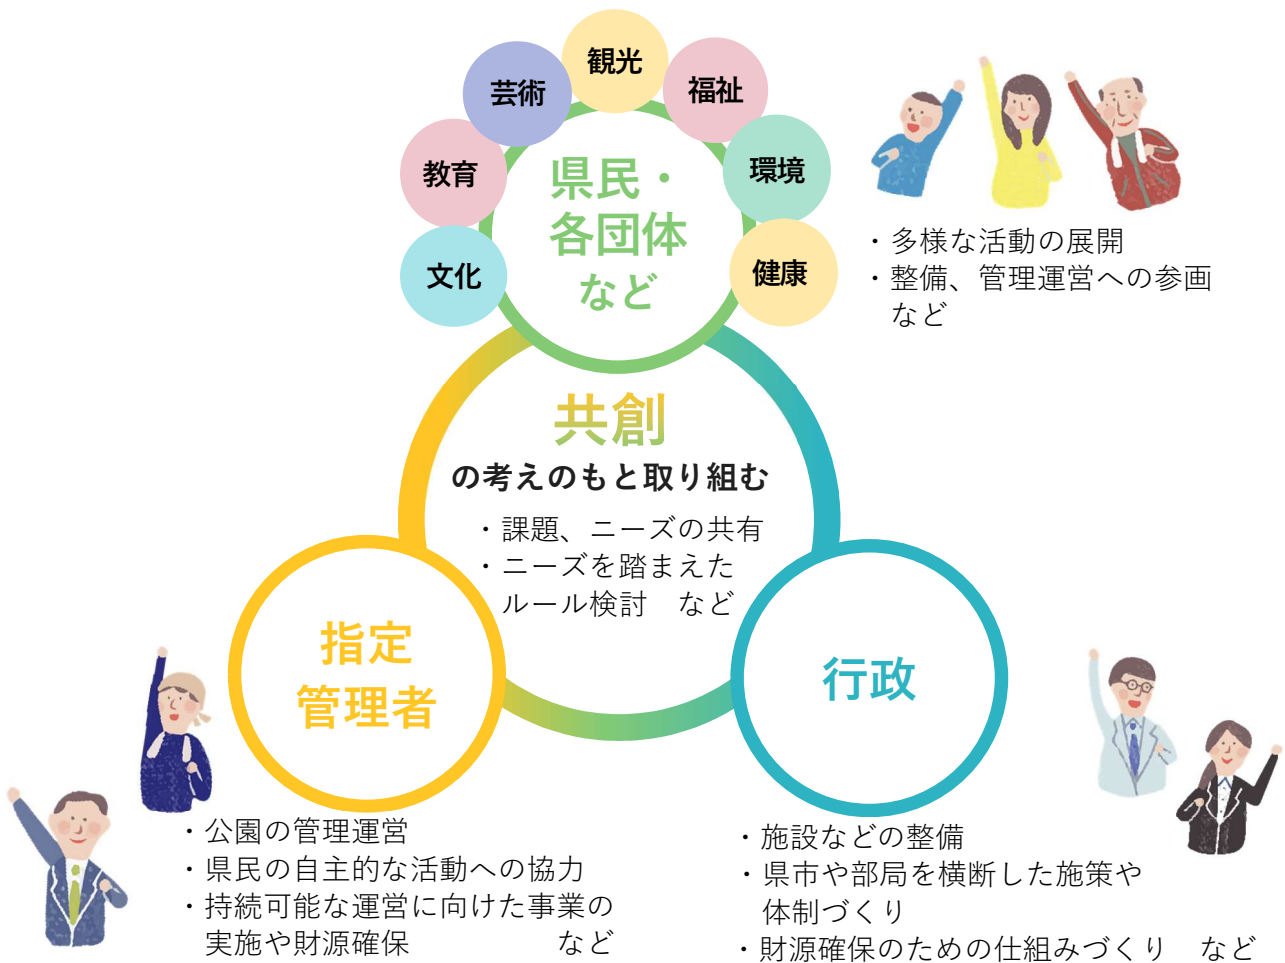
観光
芸術
福祉
教育
環境
文化
健康

県民・
各団体
など

・多様な活動の展開
・整備、管理運営への参画
など

共創
の考えのもと取り組む
・課題、ニーズの共有
・ニーズを踏まえた
ルール検討　など

指定
管理者

行政

・公園の管理運営
・県民の自主的な活動への協力
・持続可能な運営に向けた事業の
実施や財源確保　など

・施設などの整備
・県市や部局を横断した施策や
体制づくり
・財源確保のための仕組みづくり　など